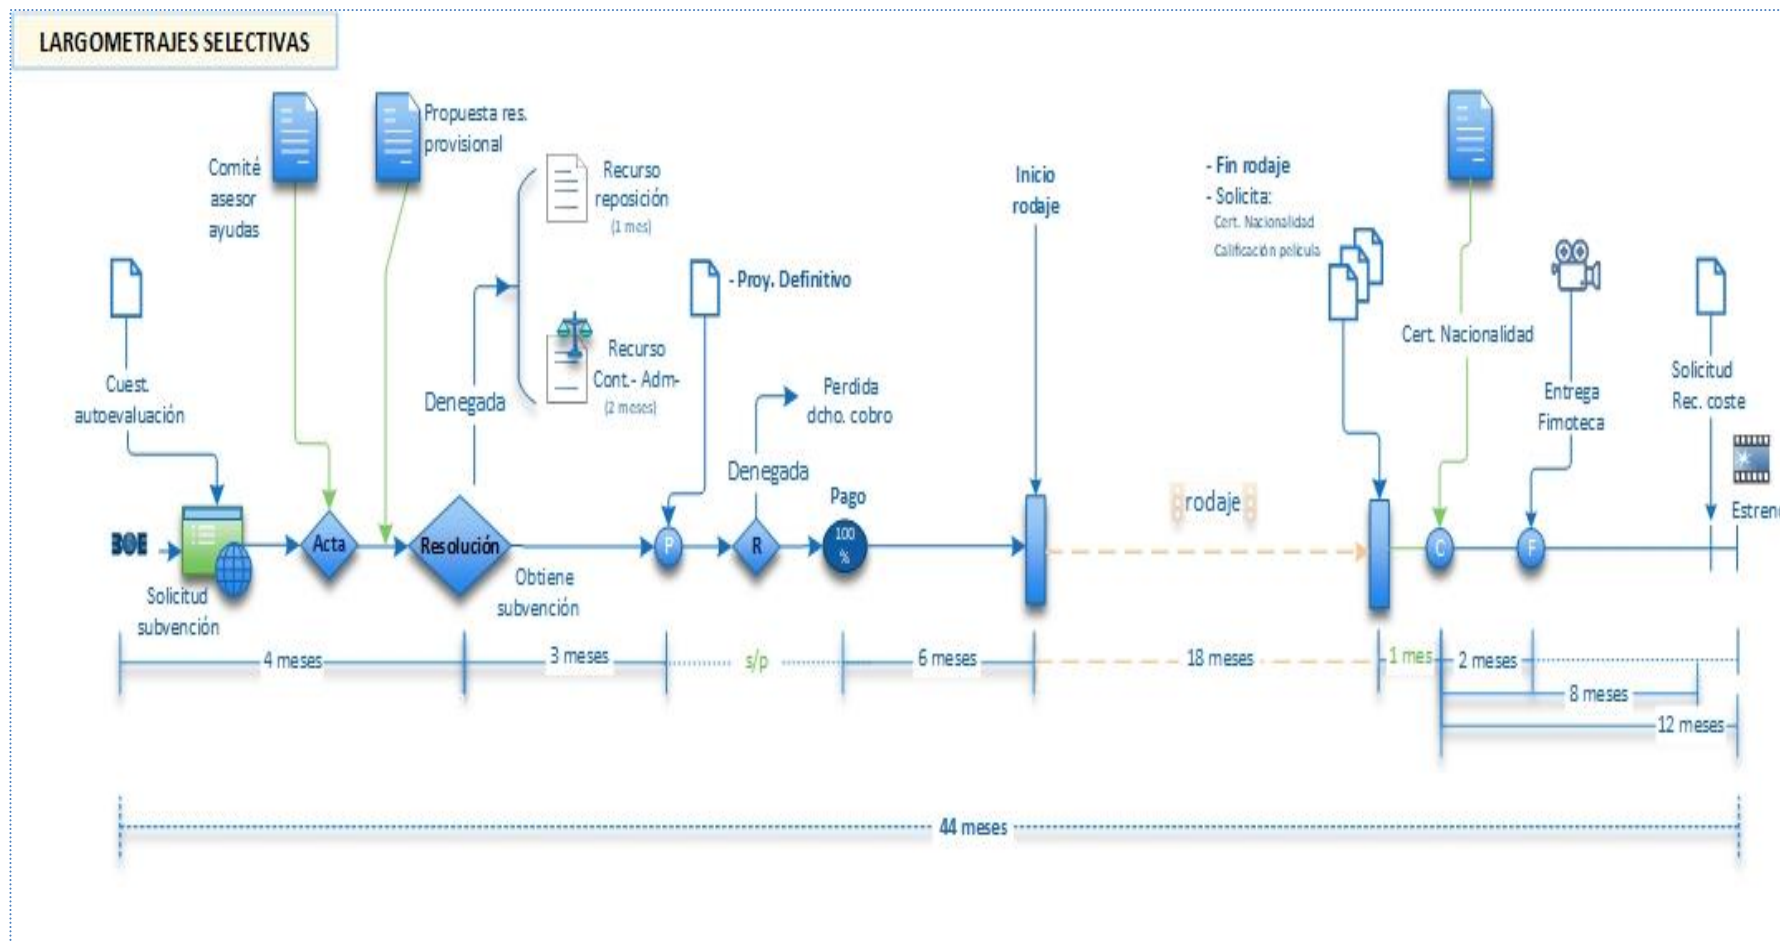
LARGOMETRAJES SELECTIVAS

Comité asesor ayudas

Propuesta res. provisional

Recurso reposición (1 mes)

Recurso Cont.- Adm- (2 meses)

Denegada

Cuest. autoevaluación

- Proy. Definitivo

Perdida dcho. cobro

Denegada

Pago

Inicio rodaje

- Fin rodaje
- Solicita:
Cert. Nacionalidad
Calificación película

Cert. Nacionalidad

Entrega Fimoteca

Solicitud Rec. coste

BOE

Solicitud subvención

Acta

Resolución

Obtiene subvención

P

R

100 %

rodaje

C

F

Estren

4 meses

3 meses

s/p

6 meses

18 meses

1 mes

2 meses

8 meses

12 meses

44 meses